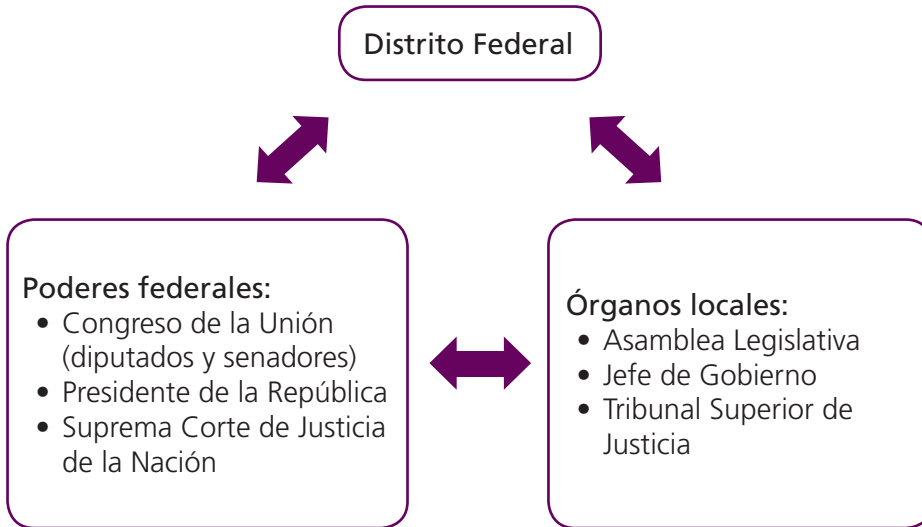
Distrito Federal

Poderes federales:
- Congreso de la Unión (diputados y senadores)
- Presidente de la República
- Suprema Corte de Justicia de la Nación

Órganos locales:
- Asamblea Legislativa
- Jefe de Gobierno
- Tribunal Superior de Justicia